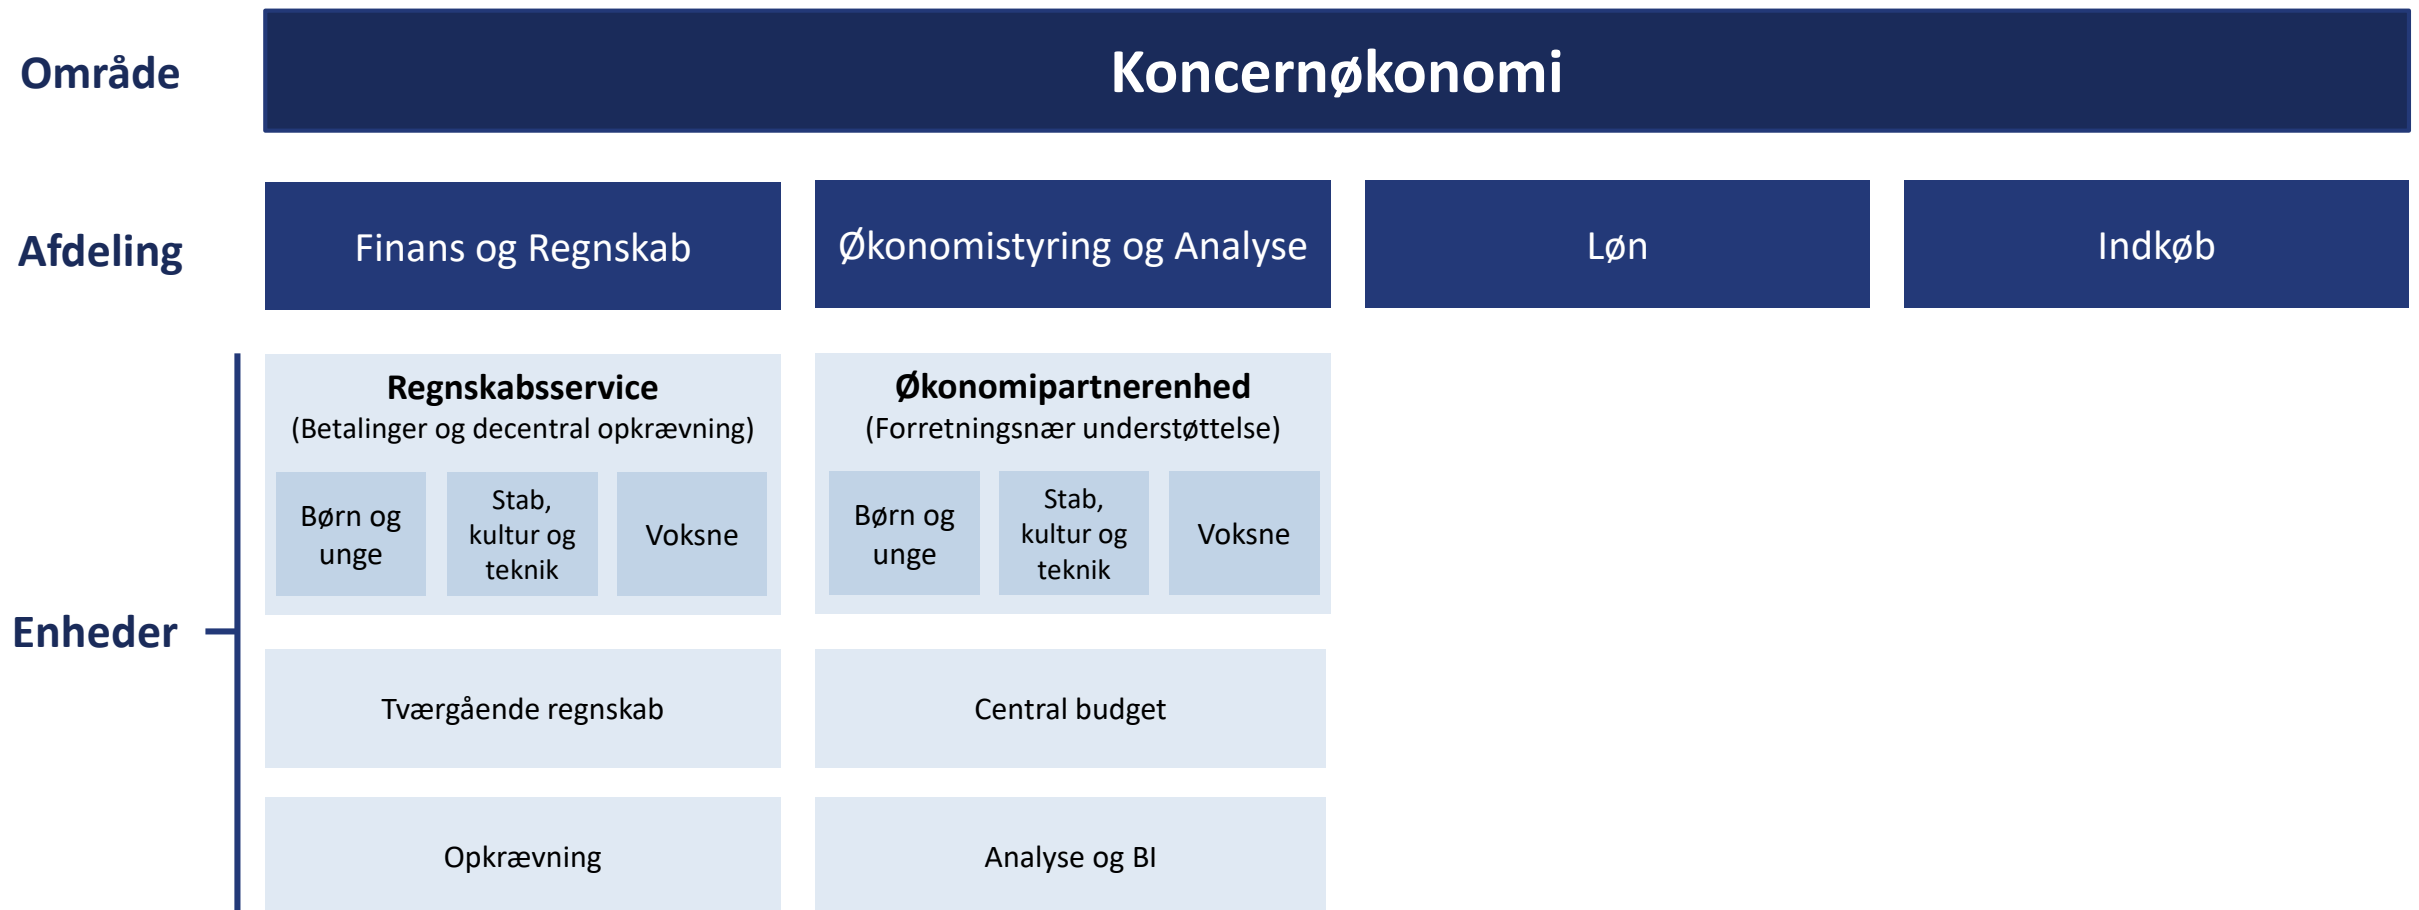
Område

Koncernøkonomi

Afdeling

Finans og Regnskab

Økonomistyring og Analyse

Løn

Indkøb

Enheder

Regnskabsservice
(Betalinger og decentral opkrævning)

Børn og unge

Stab, kultur og teknik

Voksne

Økonomipartnerenhed
(Forretningsnær understøttelse)

Børn og unge

Stab, kultur og teknik

Voksne

Tværgående regnskab

Central budget

Opkrævning

Analyse og BI